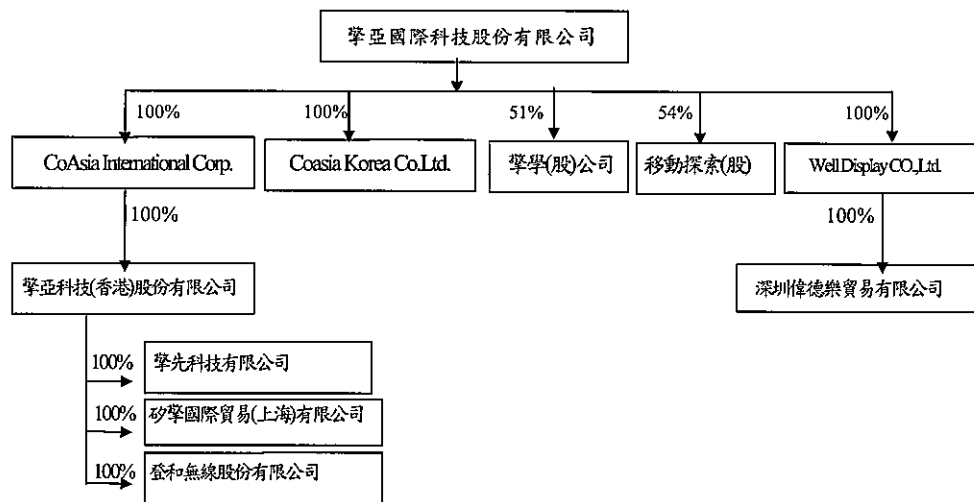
擎亞國際科技股份有限公司

100%
CoAsia International Corp.

100%
Coasia Korea Co.Ltd.

51%
擎學(股)公司

54%
移動探索(股)

100%
Well Display CO.,Ltd.

100%
擎亞科技(香港)股份有限公司

100%
深圳偉德樂貿易有限公司

100% 擎先科技有限公司

100% 矽擎國際貿易(上海)有限公司

100% 登和無線股份有限公司